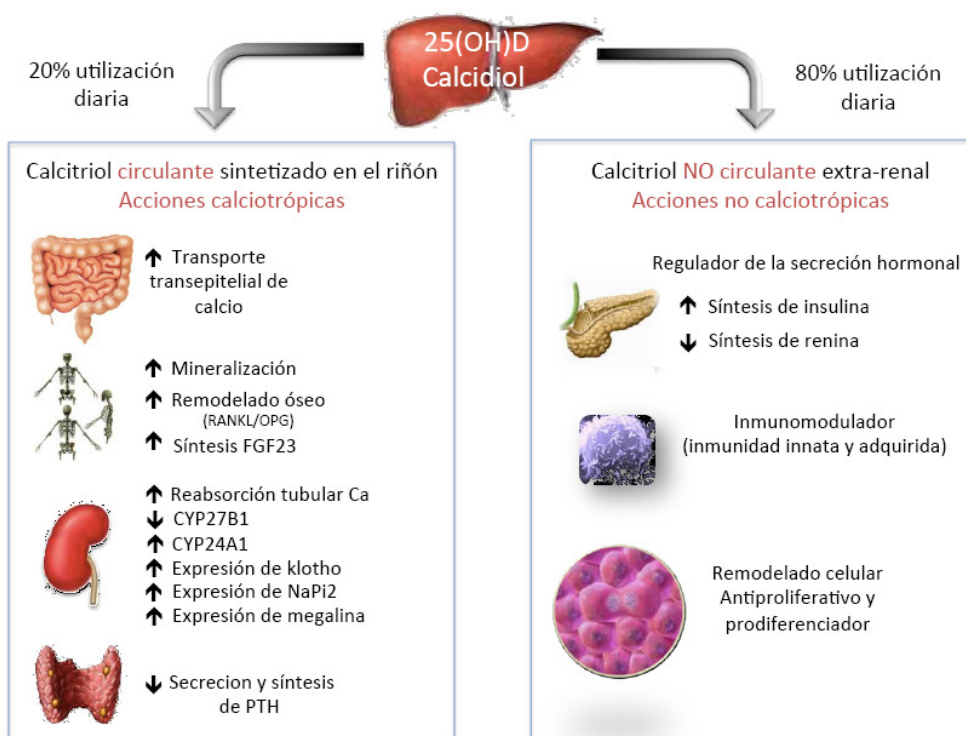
25(OH)D
Calcidiol

20% utilización diaria

80% utilización diaria

Calcitriol circulante sintetizado en el riñón
Acciones calciotrópicas

↑ Transporte transepitelial de calcio

↑ Mineralización
↑ Remodelado óseo
(RANKL/OPG)
↑ Síntesis FGF23

↑ Reabsorción tubular Ca
↓ CYP27B1
↑ CYP24A1
↑ Expresión de klotho
↑ Expresión de NaPi2
↑ Expresión de megalina

↓ Secrecion y síntesis de PTH

Calcitriol NO circulante extra-renal
Acciones no calciotrópicas

Regulador de la secreción hormonal
↑ Síntesis de insulina
↓ Síntesis de renina

Inmunomodulador
(inmunidad innata y adquirida)

Remodelado celular
Antiproliferativo y prodiferenciador